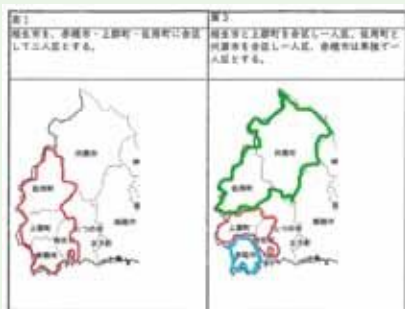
| 案1 | 案3 |
|---|---|
| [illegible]市と、赤穂市・上郡町・佐用町に合区して二人区とする。 | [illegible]市と上郡町を合区し一人区、佐用町と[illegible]市を合区し一人区、赤穂市は単独で一人区とする。 |
| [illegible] 佐用町 上郡町 赤穂市 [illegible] | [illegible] 佐用町 上郡町 赤穂市 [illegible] |